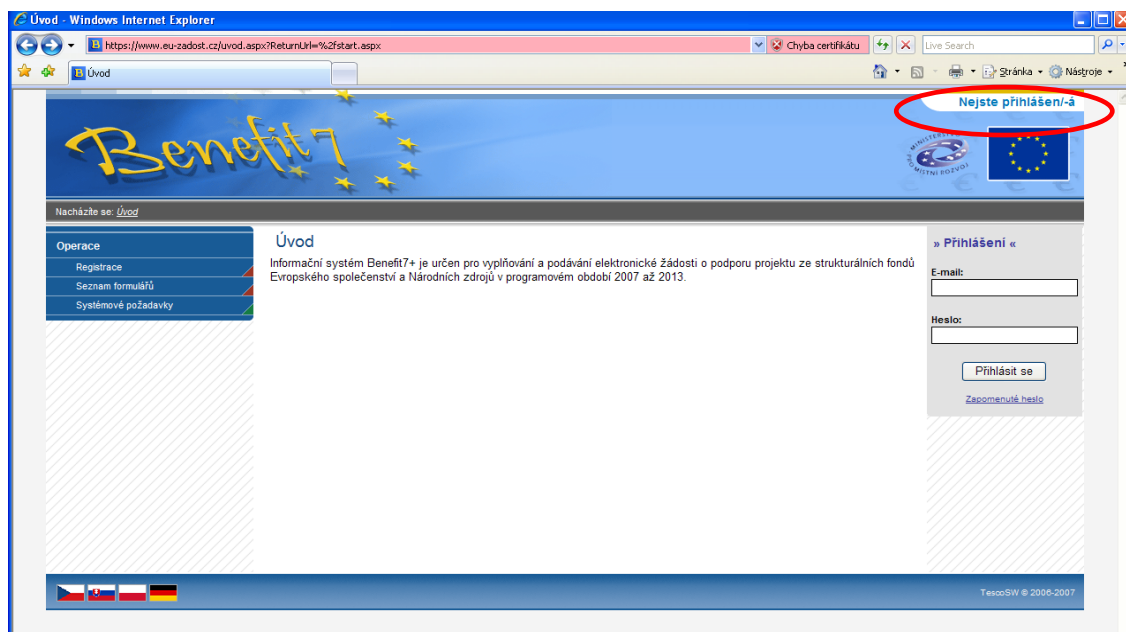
Úvod - Windows Internet Explorer

https://www.eu-zadost.cz/uvod.aspx?ReturnUrl=%2fstart.aspx

Chyba certifikátu

Live Search

Úvod

Stránka

Nástroje

Benefit7

Nejste přihlášen/-á

MINISTERSTVO PRO MÍSTNÍ ROZVOJ

Nacházíte se: Úvod

Operace

Registrace

Seznam formulářů

Systémové požadavky

Úvod

Informační systém Benefit7+ je určen pro vyplňování a podávání elektronické žádosti o podporu projektu ze strukturálních fondů Evropského společenství a Národních zdrojů v programovém období 2007 až 2013.

» Přihlášení «

E-mail:

Heslo:

Přihlásit se

Zapomenuté heslo

TescoSW © 2006-2007